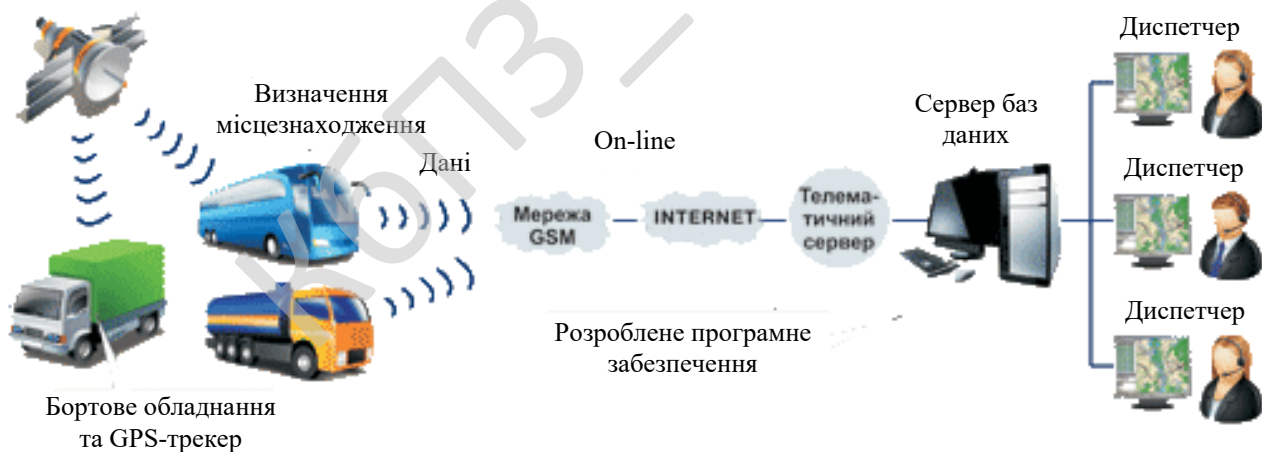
Визначення місцезнаходження

Дані

On-line

Мережа GSM

INTERNET

Телематичний сервер

Сервер баз даних

Диспетчер

Диспетчер

Диспетчер

Розроблене програмне забезпечення

Бортове обладнання та GPS-трекер

КОПЗ –